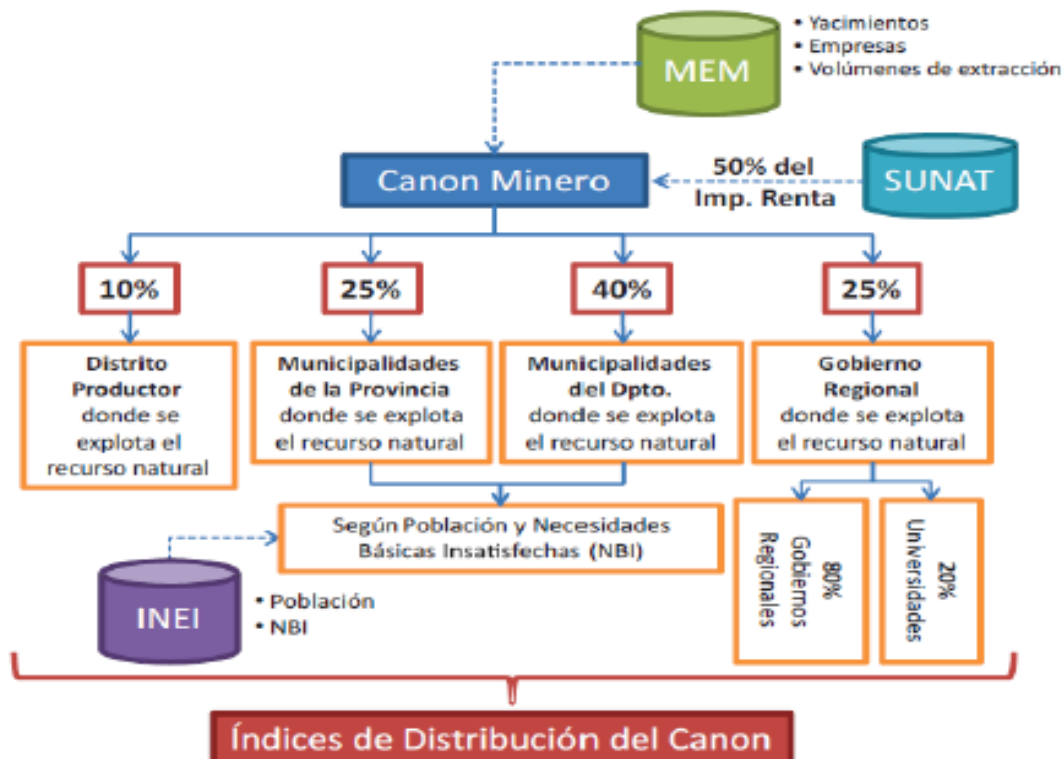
MEM

• Yacimientos
• Empresas
• Volúmenes de extracción

Canon Minero

50% del Imp. Renta

SUNAT

10%

25%

40%

25%

Distrito Productor donde se explota el recurso natural

Municipalidades de la Provincia donde se explota el recurso natural

Municipalidades del Dpto. donde se explota el recurso natural

Gobierno Regional donde se explota el recurso natural

Según Población y Necesidades Básicas Insatisfechas (NBI)

80% Gobiernos Regionales

20% Universidades

INEI

• Población
• NBI

Índices de Distribución del Canon